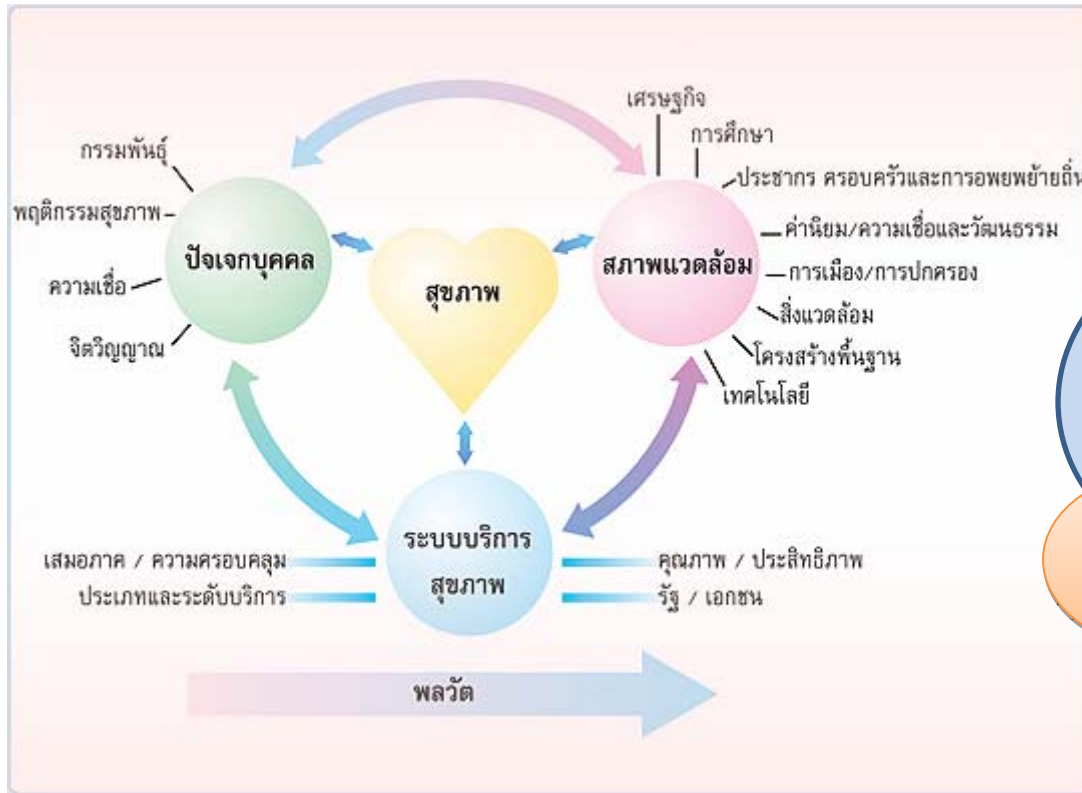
กรรมพันธุ์
พฤติกรรมสุขภาพ
ความเชื่อ
จิตวิญญาณ
ปัจเจกบุคคล

สุขภาพ

เศรษฐกิจ
การศึกษา
ประชากร ครอบครัวและการอพยพย้ายถิ่น
ค่านิยม/ความเชื่อและวัฒนธรรม
การเมือง/การปกครอง
สิ่งแวดล้อม
โครงสร้างพื้นฐาน
เทคโนโลยี
สภาพแวดล้อม

เสมอภาค / ความครอบคลุม
ประเภทและระดับบริการ
ระบบบริการสุขภาพ
คุณภาพ / ประสิทธิภาพ
รัฐ / เอกชน

พลวัต